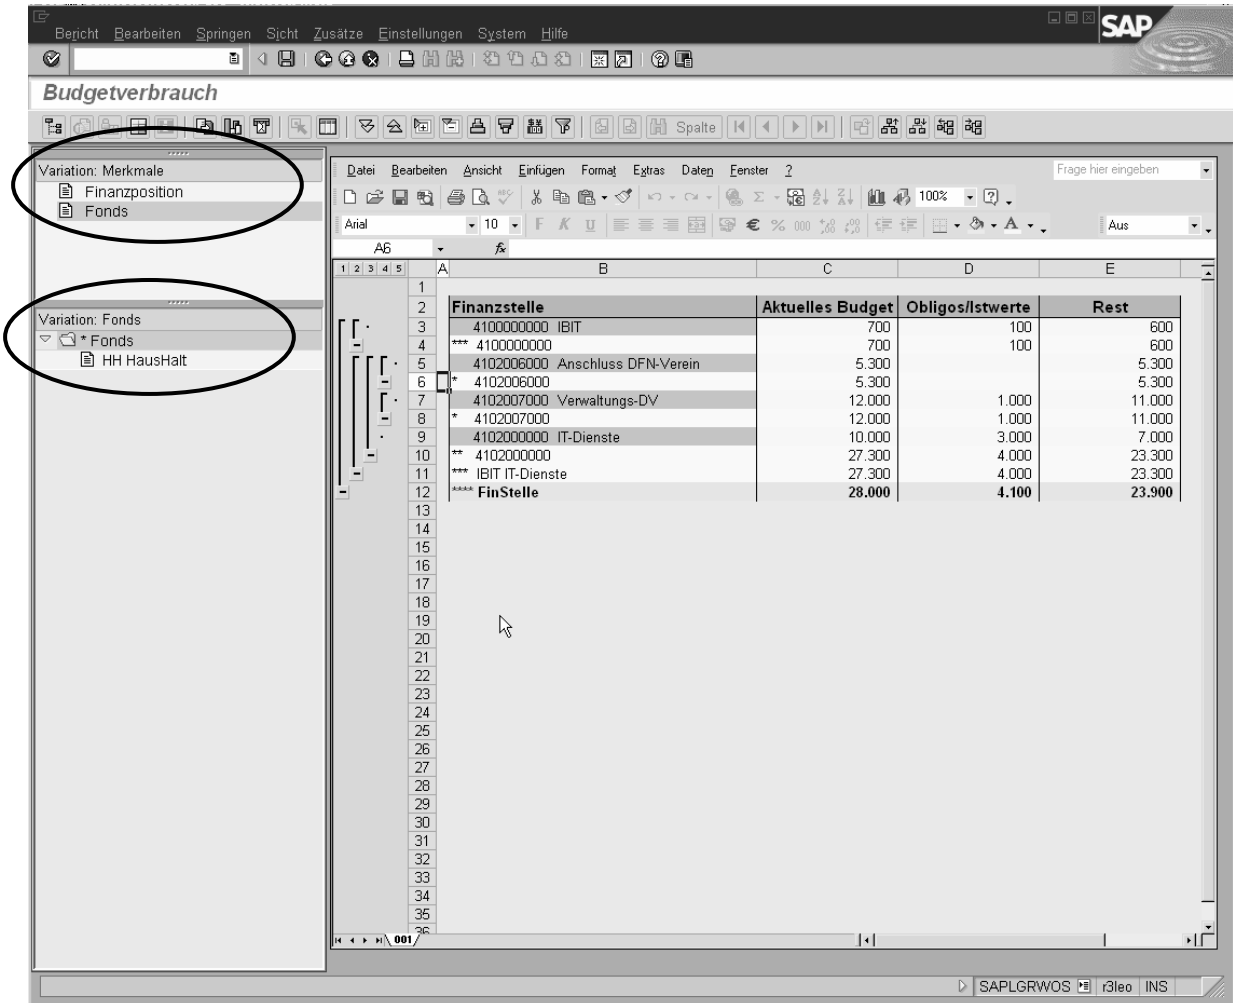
Bericht Bearbeiten Springen Sicht Zusätze Einstellungen System Hilfe

SAP

Budgetverbrauch

Spalte

Variation: Merkmale
Finanzposition
Fonds

Variation: Fonds
* Fonds
HH HausHalt

Datei Bearbeiten Ansicht Einfügen Format Extras Daten Fenster ?

Frage hier eingeben

100%

Arial 10

Aus

A6 $f_x$

1 2 3 4 5

| | A | B | C | D | E |
|---|---|---|---|---|---|
| 1 | | | | | |
| 2 | | Finanzstelle | Aktuelles Budget | Obligos/Istwerte | Rest |
| 3 | | 4100000000 IBIT | 700 | 100 | 600 |
| 4 | | *** 4100000000 | 700 | 100 | 600 |
| 5 | | 4102006000 Anschluss DFN-Verein | 5.300 | | 5.300 |
| 6 | | * 4102006000 | 5.300 | | 5.300 |
| 7 | | 4102007000 Verwaltungs-DV | 12.000 | 1.000 | 11.000 |
| 8 | | * 4102007000 | 12.000 | 1.000 | 11.000 |
| 9 | | 4102000000 IT-Dienste | 10.000 | 3.000 | 7.000 |
| 10 | | ** 4102000000 | 27.300 | 4.000 | 23.300 |
| 11 | | *** IBIT IT-Dienste | 27.300 | 4.000 | 23.300 |
| 12 | | **** FinStelle | 28.000 | 4.100 | 23.900 |

13 14 15 16 17 18 19 20 21 22 23 24 25 26 27 28 29 30 31 32 33 34 35 36

001

SAPLGRWOS r3leo INS